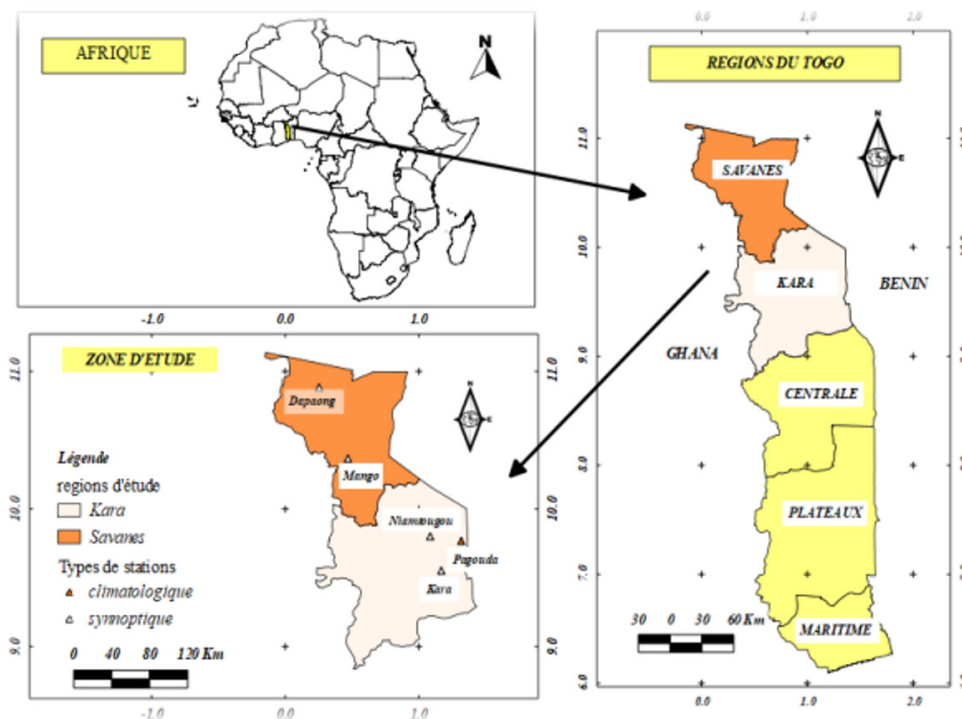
AFRIQUE

N

-1.0

0.0

1.0

REGIONS DU TOGO

0.0

1.0

2.0

11.0

10.0

9.0

8.0

7.0

6.0

N

E

SAVANES

KARA

BENIN

GHANA

CENTRALE

PLATEAUX

MARITIME

30 0 30 60 Km

0.0

1.0

2.0

ZONE D'ETUDE

11.0

10.0

9.0

11.0

10.0

9.0

N

E

Dapaong

Mango

Niamtougou

Pagouda

Kara

Légende

regions d'étude

Kara

Savanes

Types de stations

climatologique

synoptique

0 40 80 120 Km

-1.0

0.0

1.0